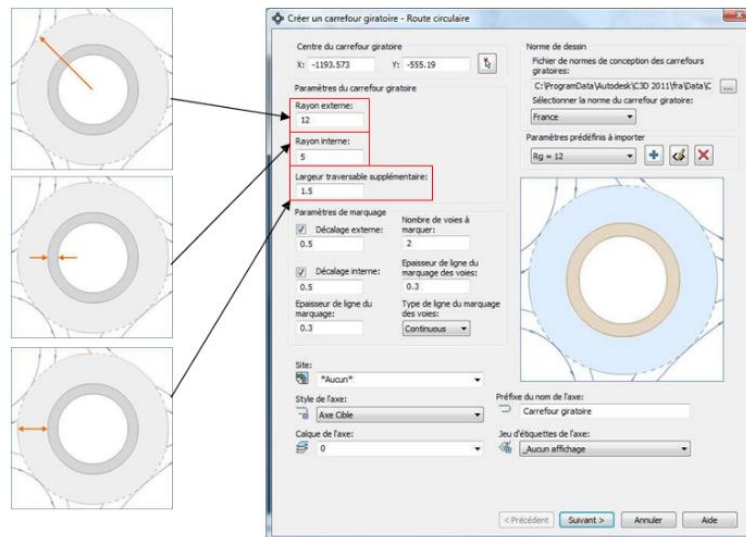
Créer un carrefour giratoire - Route circulaire

Centre du carrefour giratoire
X: -1193.573 Y: -555.19

Paramètres du carrefour giratoire
Rayon externe:
12
Rayon interne:
5
Largeur traversable supplémentaire:
1.5

Paramètres de marquage
Décalage externe:
0.5
Décalage interne:
0.5
Epaisseur de ligne du marquage:
0.3
Nombre de voies à marquer:
2
Epaisseur de ligne du marquage des voies:
0.3
Type de ligne du marquage des voies:
Continuous

Norme de dessin
Fichier de normes de conception des carrefours giratoires:
C:\ProgramData\Autodesk\C3D 2011\fra\Data\C ...
Sélectionner la norme du carrefour giratoire:
France

Paramètres prédéfinis à importer
Rg = 12

Site:
*Aucun*
Style de l'axe:
Axe Cible
Calque de l'axe:
0
Préfixe du nom de l'axe:
Carrefour giratoire
Jeu d'étiquettes de l'axe:
_Aucun affichage

< Précédent Suivant > Annuler Aide